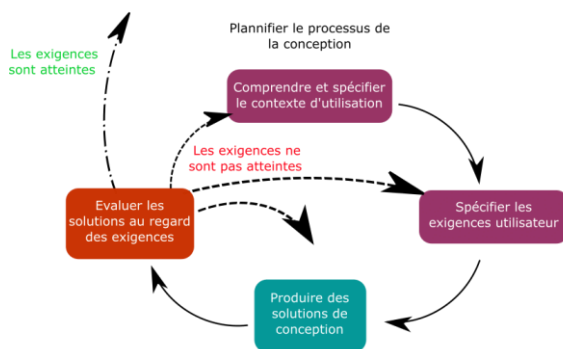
Les exigences sont atteintes

Plannifier le processus de la conception

Comprendre et spécifier le contexte d'utilisation

Les exigences ne sont pas atteintes

Evaluer les solutions au regard des exigences

Spécifier les exigences utilisateur

Produire des solutions de conception